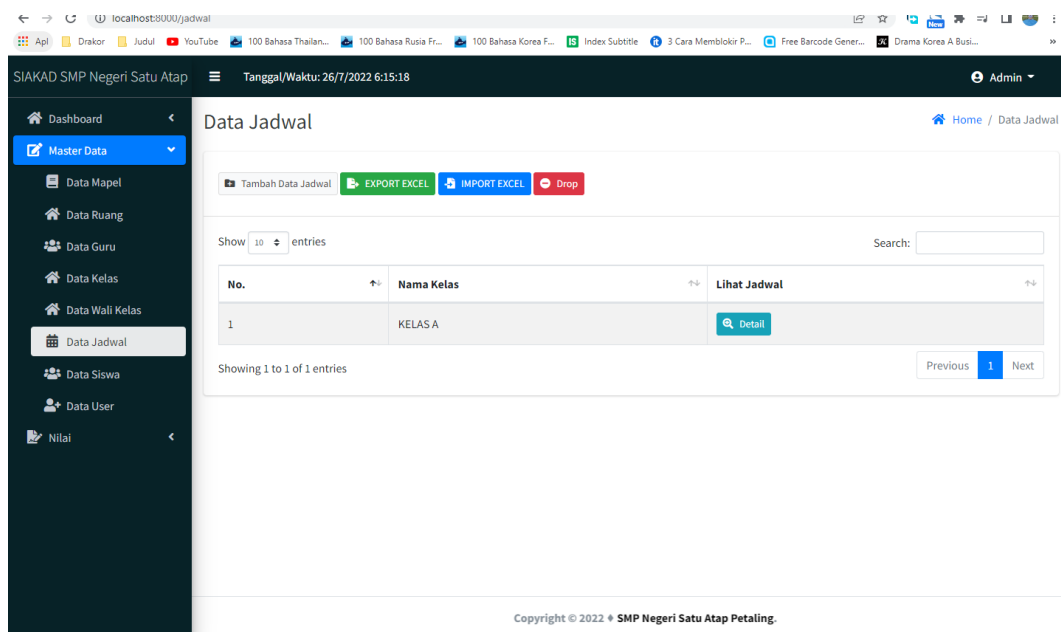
localhost:8000/jadwal

Apl Drakor Judul YouTube 100 Bahasa Thailan... 100 Bahasa Rusia Fr... 100 Bahasa Korea F... Index Subtitle 3 Cara Memblokir P... Free Barcode Gener... Drama Korea A Busi... »

SIAKAD SMP Negeri Satu Atap

Tanggal/Waktu: 26/7/2022 6:15:18

Admin

Dashboard
Master Data
Data Mapel
Data Ruang
Data Guru
Data Kelas
Data Wali Kelas
Data Jadwal
Data Siswa
Data User
Nilai

Data Jadwal

Home / Data Jadwal

Tambah Data Jadwal EXPORT EXCEL IMPORT EXCEL Drop

Show 10 entries

Search:

| No. | Nama Kelas | Lihat Jadwal |
|---|---|---|
| 1 | KELAS A | Detail |

Showing 1 to 1 of 1 entries

Previous 1 Next

Copyright © 2022 ♦ SMP Negeri Satu Atap Petaling.